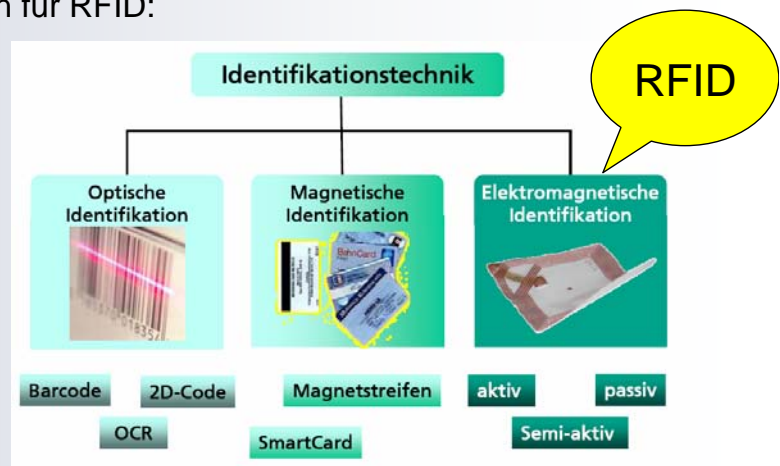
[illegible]n für RFID:

Identifikationstechnik

RFID

Optische Identifikation

Magnetische Identifikation

Elektromagnetische Identifikation

BahnCard

Barcode

2D-Code

OCR

Magnetstreifen

SmartCard

aktiv

passiv

Semi-aktiv